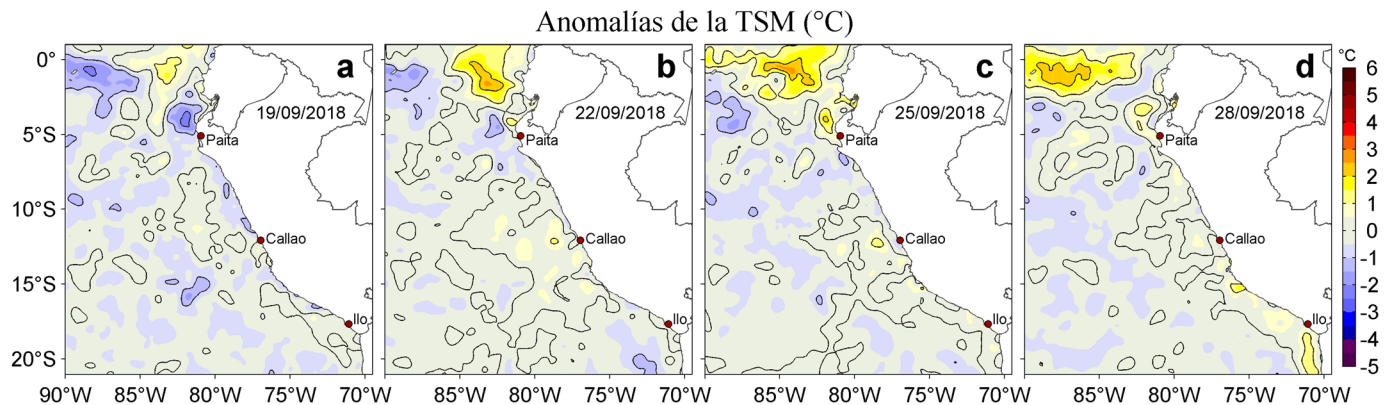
Anomalías de la TSM (°C)

0°
5°S
10°S
15°S
20°S

a
19/09/2018
Paita
Callao
Ilo

b
22/09/2018
Paita
Callao
Ilo

c
25/09/2018
Paita
Callao
Ilo

d
28/09/2018
Paita
Callao
Ilo

90°W 85°W 80°W 75°W 70°W
85°W 80°W 75°W 70°W
85°W 80°W 75°W 70°W
85°W 80°W 75°W 70°W

°C
6
5
4
3
2
1
0
-1
-2
-3
-4
-5